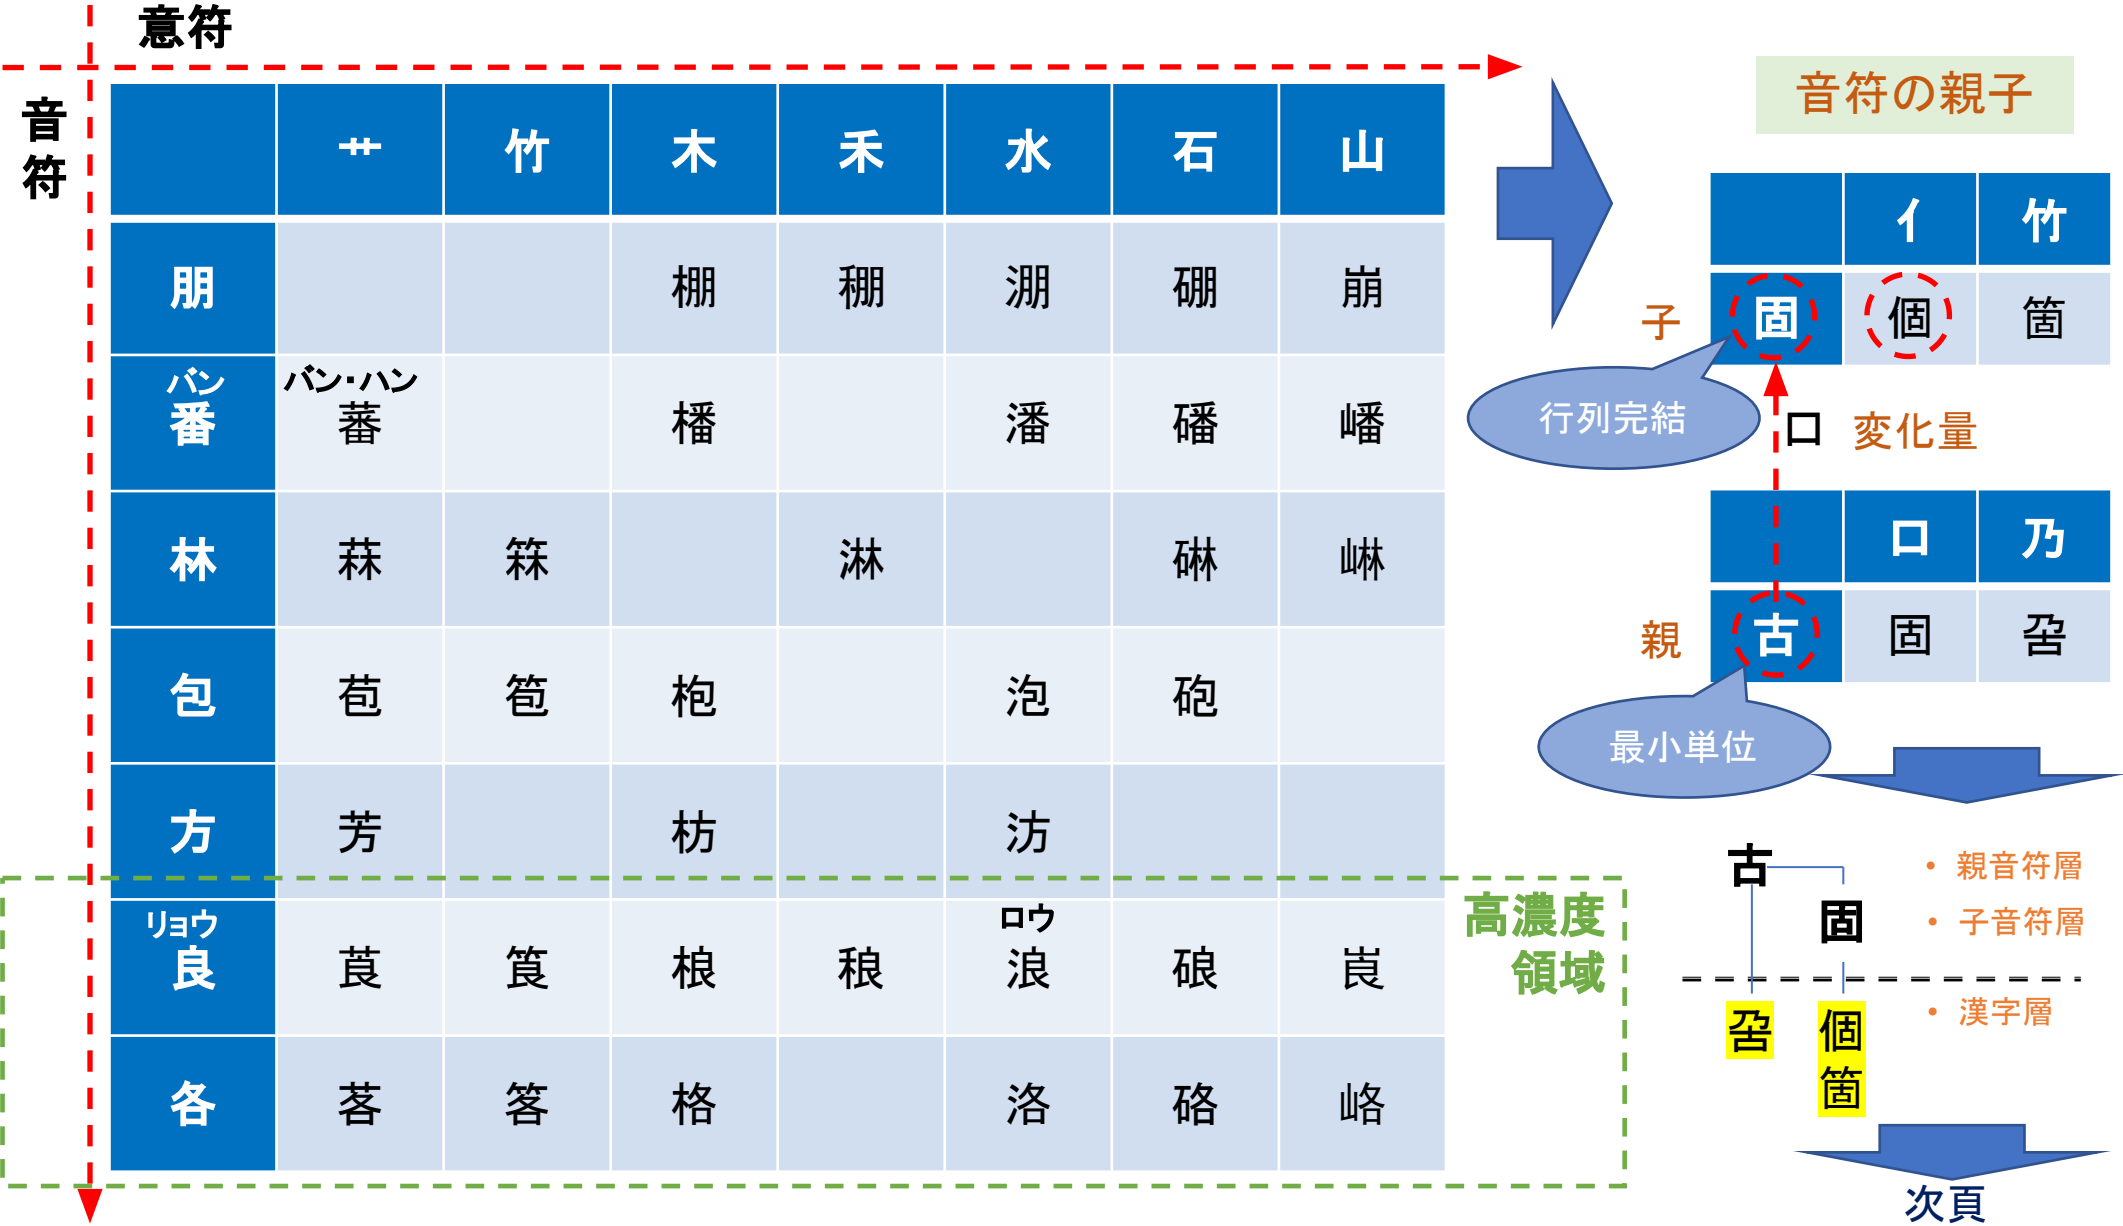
意符

音符

| | 艹 | 竹 | 木 | 禾 | 水 | 石 | 山 |
|---|---|---|---|---|---|---|---|
| 朋 | | | 棚 | 稝 | 淜 | 硼 | 崩 |
| バン 番 | バン·ハン 蕃 | | 橎 | | 潘 | 磻 | 嶓 |
| 林 | 菻 | 箖 | | 淋 | | 碄 | 崊 |
| 包 | 苞 | 笣 | 枹 | | 泡 | 砲 | |
| 方 | 芳 | | 枋 | | 汸 | | |
| リョウ 良 | 莨 | 筤 | 桹 | 稂 | ロウ 浪 | 硠 | 崀 |
| 各 | 落 | 笿 | 格 | | 洛 | 硌 | 峈 |

高濃度領域

音符の親子

| | 亻 | 竹 |
|---|---|---|
| 固 | 個 | 箇 |

子

行列完結

口 変化量

| | 口 | 乃 |
|---|---|---|
| 古 | 固 | 沯 |

親

最小単位

古
固
沯
個
箇

• 親音符層
• 子音符層
• 漢字層

次頁